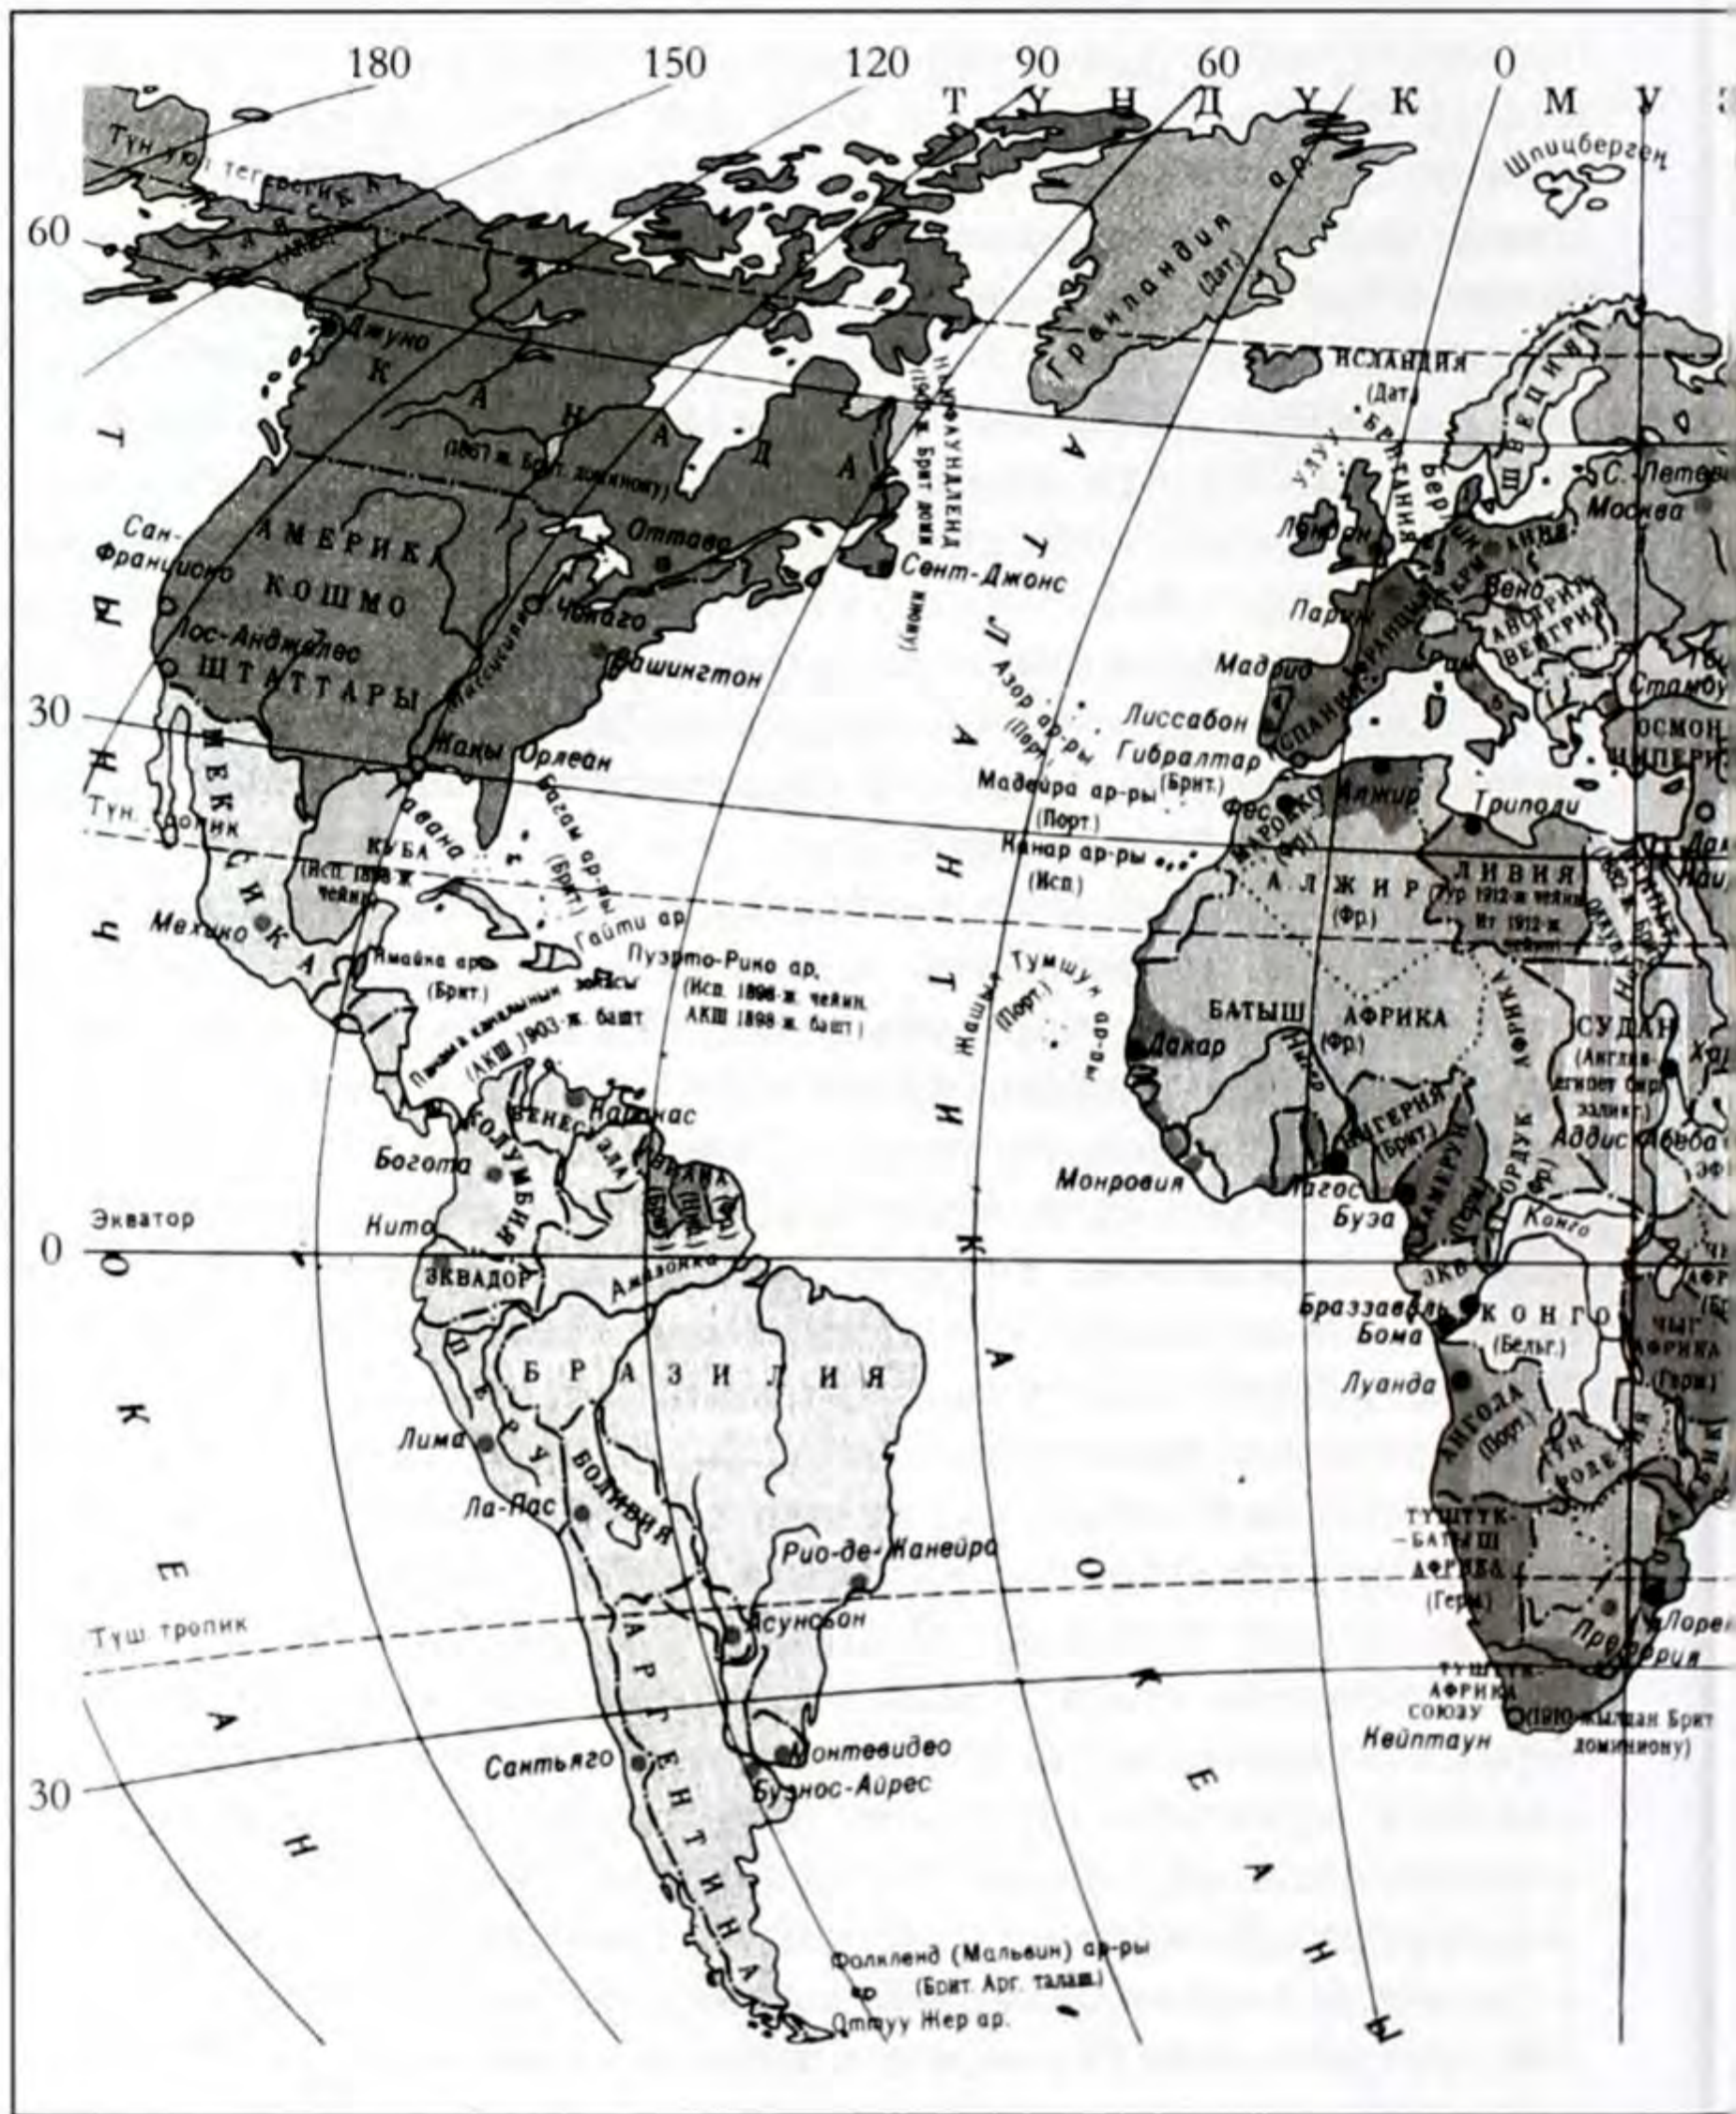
180 150 120 90 60 0

Т Ү Н Д Ү К М У

Шпицберген

Түн үюл тегерегинин

60

АЛЯСКА

Гренландия (Дат.)

Джуно

К А Н А Д А

(1867 ж. Брит. доминиону)

Ньюфаундленд (1907 ж. Брит. доминиону)

Исландия (Дат.)

Улуу Британия

Швеция

Германия

Берлин

С.-Петербург

Москва

Лондон

Париж

Франция

Вена

Австрия-Венгрия

Мадрид

Испания

Стамбул

Осмон империясы

Лиссабон

Гибралтар (Брит.)

Сан-Франциско

Америка Кошмо Штаттары

Оттава

Чикаго

Вашингтон

Сент-Джонс

Лос-Анджелес

Миссисипи

Азор ар-ры (Порт.)

Жаңы Орлеан

Мадейра ар-ры (Порт.)

30

Түн. тропик

Мексика

Куба (Исп. 1898 ж. чейин)

Гавана

Багам ар-ры (Брит.)

Канар ар-ры (Исп.)

Фес

Марокко (Фр.)

Алжир

Триполи

Ливия (Түр. 1912-ж. чейин, Ит. 1912-ж. баштап)

Мехико

Гаити ар.

Ямайка ар. (Брит.)

Пуэрто-Рико ар. (Исп. 1898-ж. чейин, АКШ 1898-ж. башт.)

Панама каналынын зонасы (АКШ) 1903-ж. башт.

А Л Ж И Р (Фр.)

Батыш Африка (Фр.)

Жашыл Тумшук ар-ры (Порт.)

Дакар

Судан (Англия-Египет бирг. залиги)

Нигер

Нигерия (Брит.)

Камерун (Герм.)

Экватордук Африка (Фр.)

Аддис-Абеба

Эфиопия

Каракас

Венесуэла

Гвиана (Брит.) (Голл.) (Фр.)

Богота

Колумбия

Кито

Монровия

Лагос

Буэа

Конго

Экватор

0

Эквадор

Амазонка

Браззавиль

Бома

К О Н Г О (Бельг.)

Чыгыш Африка (Герм.)

Б Р А З И Л И Я

Перу

Лима

Луанда

Ангола (Порт.)

Түн. Родезия

Ла-Пас

Боливия

Рио-де-Жанейро

Түштүк-Батыш Африка (Герм.)

Түш. тропик

Асунсьон

Лоренсу-Маркиш

Претория

Аргентина

Түштүк Африка союзу (1910-жылдан Брит доминиону)

Кейптаун

Сантьяго

Монтевидео

Буэнос-Айрес

30

Т Ы Н Ч О К Е А Н

А Т Л А Н Т И К А О К Е А Н Ы

Фолкленд (Мальвин) ар-ры (Брит. Арг. талаш.)

Оттуу Жер ар.